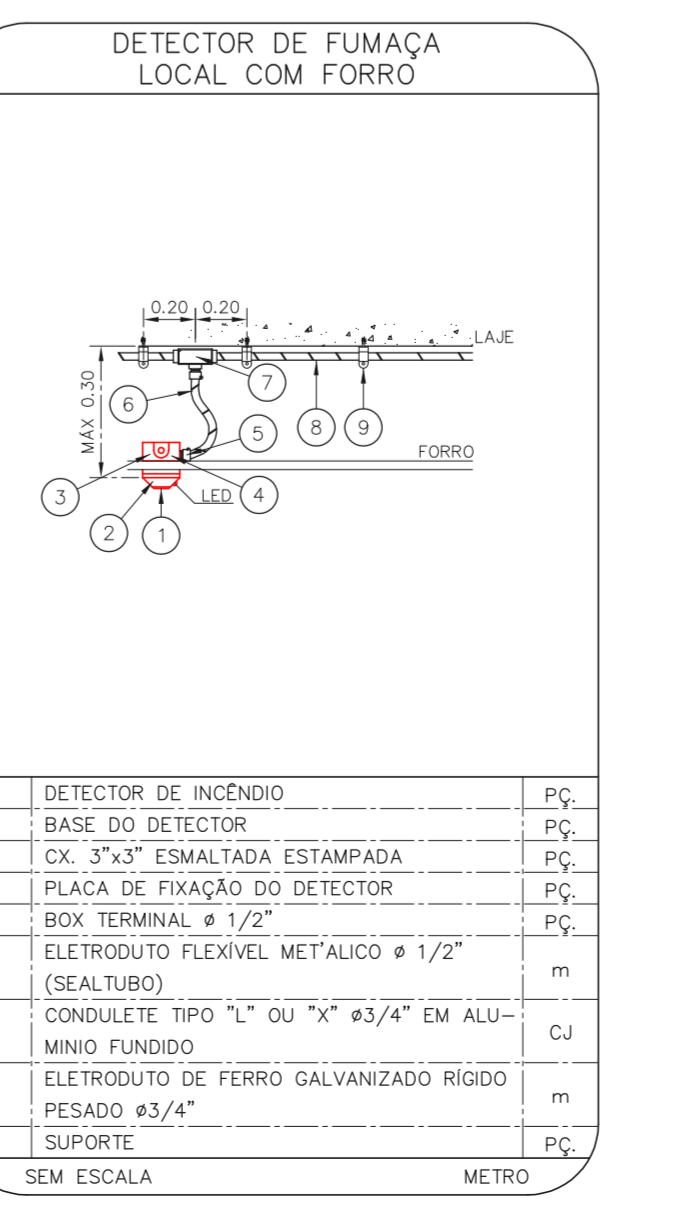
DETECTOR DE FUMAÇA
LOCAL COM FORRO

0.20 0.20
LAJE
MÁX 0.30
6
7
5
8
9
FORRO
3
LED
4
2
1

| DETECTOR DE INCÊNDIO | PÇ. |
|---|---|
| BASE DO DETECTOR | PÇ. |
| CX. 3"x3" ESMALTADA ESTAMPADA | PÇ. |
| PLACA DE FIXAÇÃO DO DETECTOR | PÇ. |
| BOX TERMINAL ø 1/2" | PÇ. |
| ELETRODUTO FLEXÍVEL MET'ALICO ø 1/2" (SEALTUBO) | m |
| CONDULETE TIPO "L" OU "X" ø3/4" EM ALUMINIO FUNDIDO | CJ |
| ELETRODUTO DE FERRO GALVANIZADO RÍGIDO PESADO ø3/4" | m |
| SUPORTE | PÇ. |

SEM ESCALA METRO